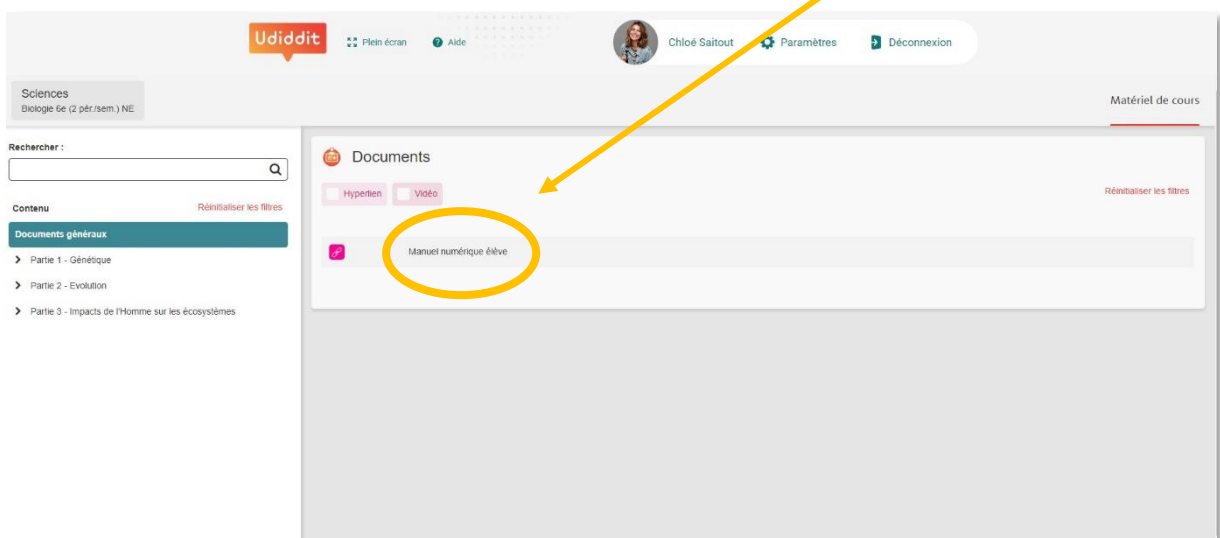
Udiddit Plein écran Aide Chloé Saitout Paramètres Déconnexion

Sciences
Biologie 6e (2 pér./sem.) NE

Matériel de cours

Rechercher :

Contenu Réinitialiser les filtres

Documents généraux

Partie 1 - Génétique

Partie 2 - Evolution

Partie 3 - Impacts de l'Homme sur les écosystèmes

Documents

Hyperlien Vidéo

Réinitialiser les filtres

Manuel numérique élève